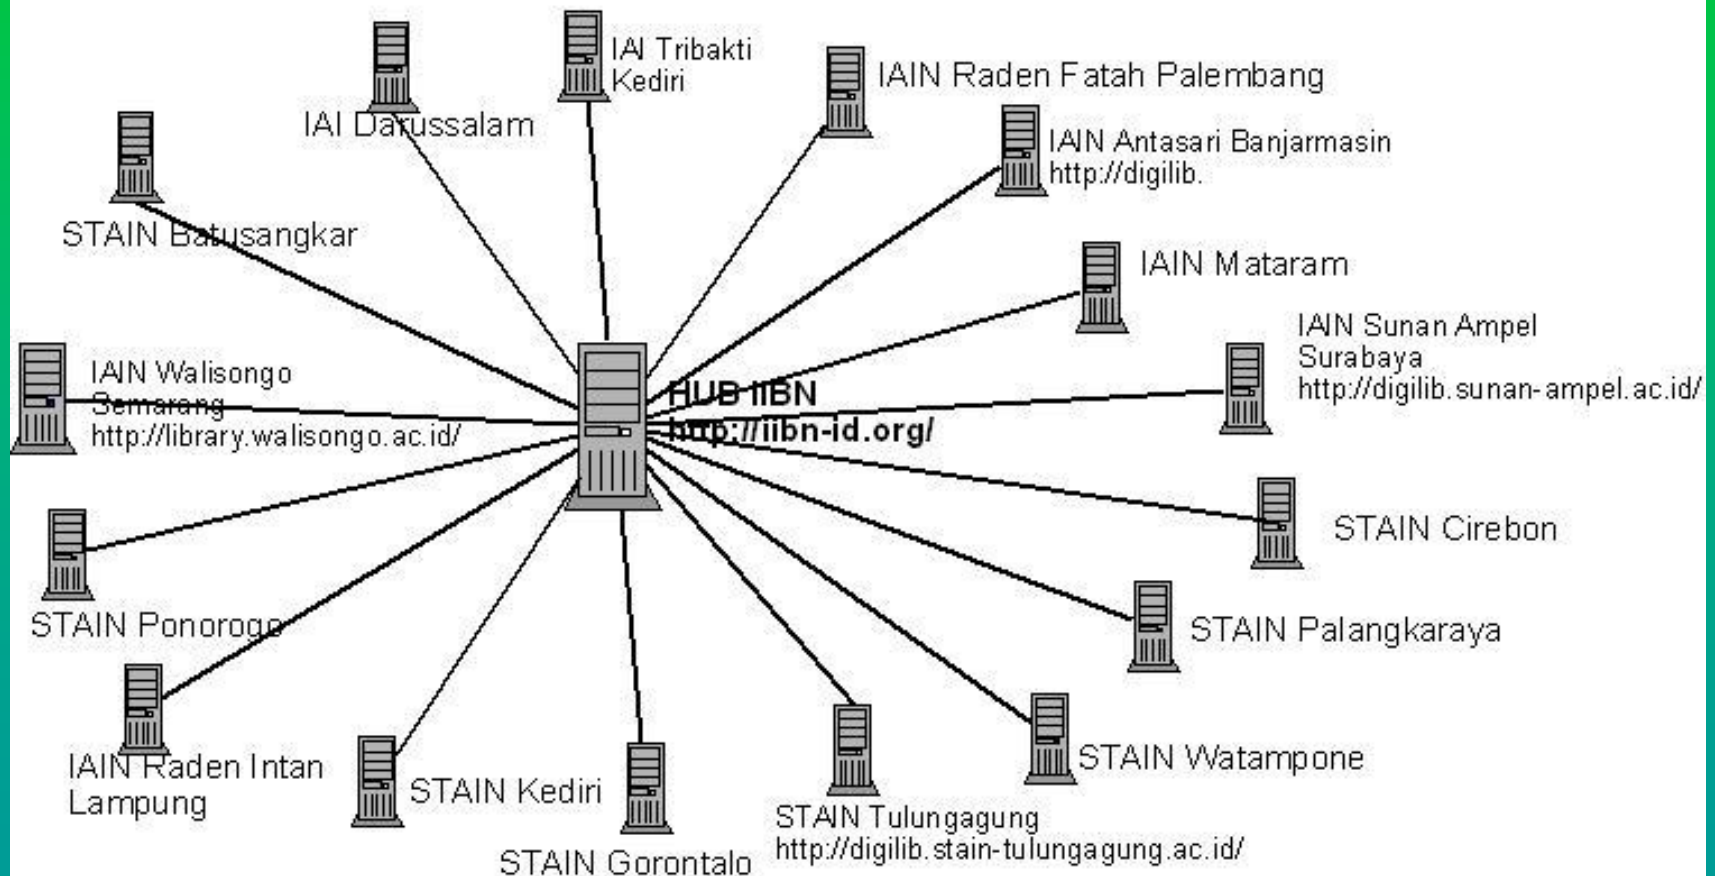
IAI Tribakti Kediri

IAI Darussalam

IAIN Raden Fatah Palembang

IAIN Antasari Banjarmasin
http://digilib.

STAIN Batusangkar

IAIN Mataram

IAIN Sunan Ampel
Surabaya
http://digilib.sunan-ampel.ac.id/

IAIN Walisongo
Semarang
http://library.walisongo.ac.id/

HUB IIBN
http://iibn-id.org/

STAIN Cirebon

STAIN Ponorogo

STAIN Palangkaraya

IAIN Raden Intan
Lampung

STAIN Kediri

STAIN Watampone

STAIN Tulungagung
http://digilib.stain-tulungagung.ac.id/

STAIN Gorontalo